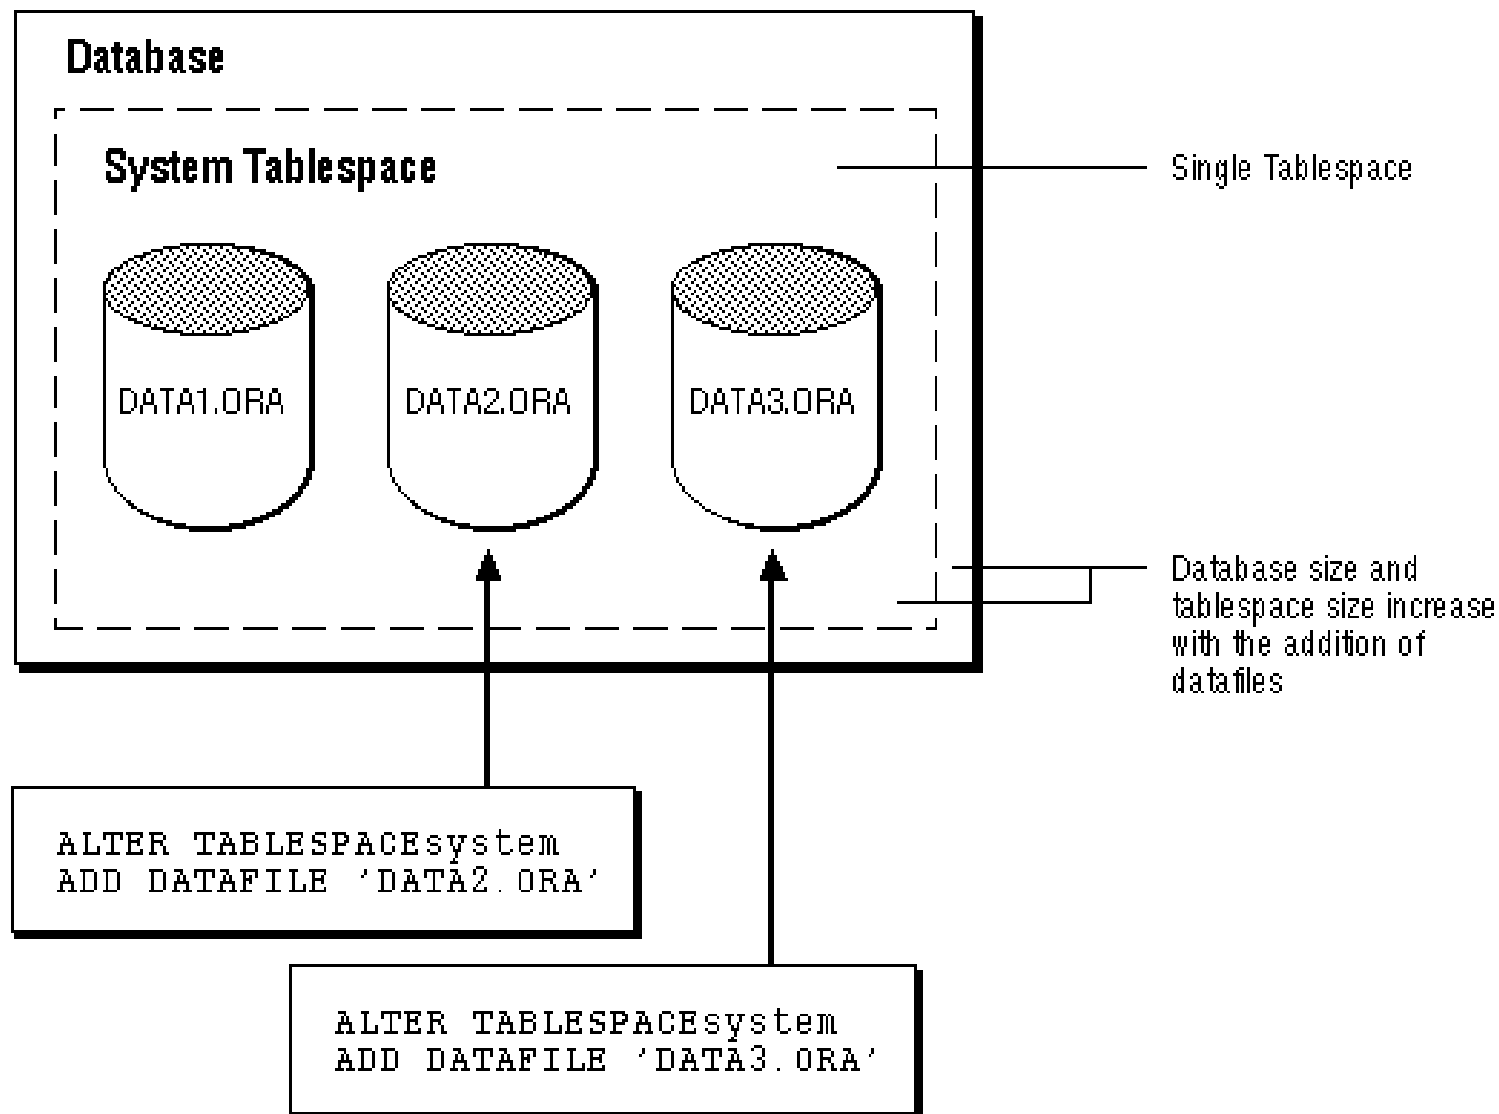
Database

System Tablespace

Single Tablespace

DATA1.ORA

DATA2.ORA

DATA3.ORA

Database size and tablespace size increase with the addition of datafiles

ALTER TABLESPACEsystem
ADD DATAFILE 'DATA2.ORA'

ALTER TABLESPACEsystem
ADD DATAFILE 'DATA3.ORA'